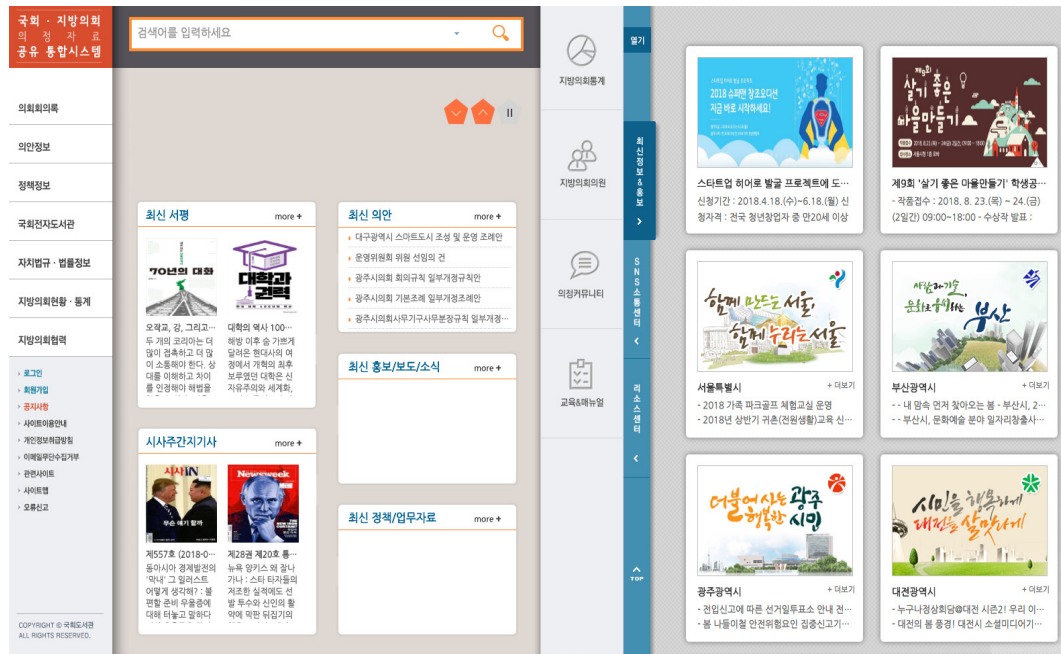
국회 · 지방의회
의 정 자 료
공유 통합시스템

검색어를 입력하세요

의회회의록
의안정보
정책정보
국회전자도서관
자치법규 · 법률정보
지방의회현황 · 통계
지방의회협력

로그인
회원가입
공지사항
사이트이용안내
개인정보처리방침
이메일무단수집거부
관련사이트
사이트맵
오류신고

COPYRIGHT © 국회도서관 ALL RIGHTS RESERVED.

최신 서평 more +

70년의 대화
대학과 권력

오곡교, 강, 그리고... 두 개의 코리아는 더 많이 접촉하고 더 많이 소통해야 한다. 상대를 이해하고 차이를 인정해야 해법을

대학의 역사 100... 해방 이후 숨 가쁘게 달려온 현대사의 여정에서 거쳐온 대학은 신보루였던 대학은 신자유주의와 세계화,

최신 의안 more +

대구광역시 스마트도시 조성 및 운영 조례안
운영위원회 위원 선임의 건
광주시의회 회의규칙 일부개정규칙안
광주시의회 기본조례 일부개정조례안
광주시의회사무기구사무분장규칙 일부개정...

최신 홍보/보도/소식 more +

시사주간지기사 more +

시사IN
Newsweek

제557호 (2018-0... 동아시아 경제발전의 '막내' 그 일러스트 어떻게 생각해? : 불편할 준비 우물증에 대해 터놓고 말하

제28권 제20호 통... 뉴욕 양키스 왜 잘나가나 : 스타 타자들의 저조한 실적에도 선발 투수와 신인의 활약에 막판 뒤집기의

최신 정책/업무자료 more +

지방의회통계
지방의회의원
의정커뮤니티
교육&매뉴얼

열기
최신정보&홍보
SNS소통센터
리소스센터
TOP

2018 슈퍼맨 창조오디션 지금 바로 시작하세요!
스타트업 히어로 발굴 프로젝트에 도...
신청기간 : 2018.4.18.(수)~6.18.(월) 신청자격 : 전국 청년창업자 중 만20세 이상

제9회 살기 좋은 마을만들기
제9회 '살기 좋은 마을만들기' 학생공...
- 작품접수 : 2018. 8. 23.(목) ~ 24.(금) (2일간) 09:00~18:00 - 수상작 발표 :

함께 만드는 서울, 함께 누리는 서울
서울특별시 + 더보기
- 2018 가족 파크골프 체험교실 운영
- 2018년 상반기 귀촌(전원생활)교육 신...

시민이 행복한 다시 뛰는 부산
부산광역시 + 더보기
- - 내 맘속 먼저 찾아오는 봄 - 부산시, 2...
- 부산시, 문화예술 분야 일자리창출사...

더불어 사는 행복한 광주 시민
광주광역시 + 더보기
- 전입신고에 따른 선거일투표소 안내 전...
- 봄 나들이철 안전위험요인 집중신고기...

시민을 행복하게 대전을 살맛나게
대전광역시 + 더보기
- 누구나평상회담@대전 시즌2! 우리 이...
- 대전의 봄 풍경! 대전시 소셜미디어기...